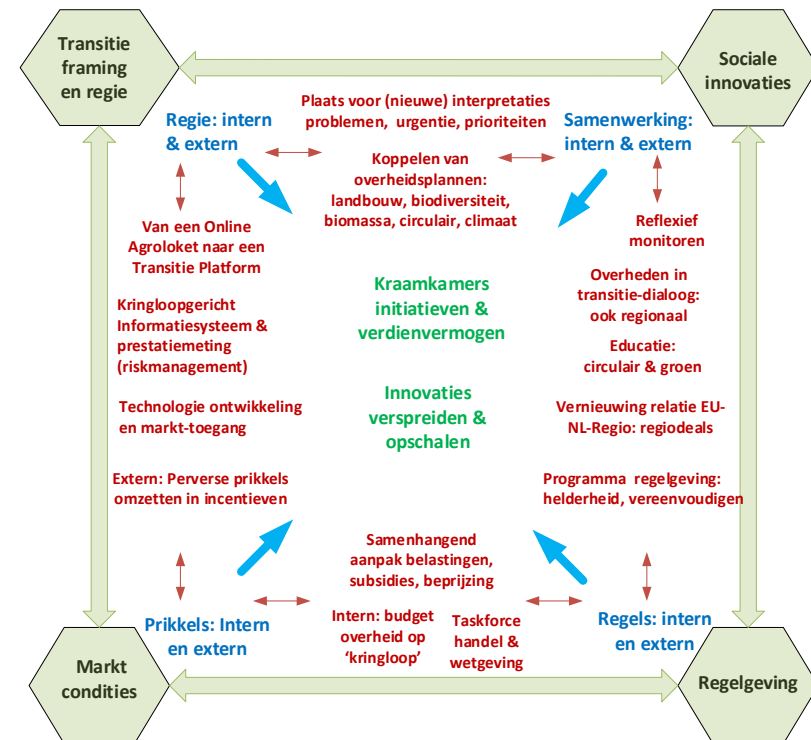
Transitie framing en regie

Sociale innovaties

Regie: intern & extern

Plaats voor (nieuwe) interpretaties problemen, urgentie, prioriteiten

Samenwerking: intern & extern

Koppelen van overheidsplannen: landbouw, biodiversiteit, biomassa, circulair, climaat

Van een Online Agroloket naar een Transitie Platform

Reflexief monitoren

Kraamkamers initiatieven & verdienvermogen

Overheden in transitie-dialoog: ook regionaal

Kringloopgericht Informatiesysteem & prestatiemeting (riskmanagement)

Educatie: circulair & groen

Innovaties verspreiden & opschalen

Technologie ontwikkeling en markt-toegang

Vernieuwing relatie EU-NL-Regio: regiodeals

Extern: Perverse prikkels omzetten in incentieven

Programma regelgeving: helderheid, vereenvoudigen

Samenhangend aanpak belastingen, subsidies, beprijzing

Prikkels: Intern en extern

Intern: budget overheid op ‘kringloop’

Taskforce handel & wetgeving

Regels: intern en extern

Markt condities

Regelgeving